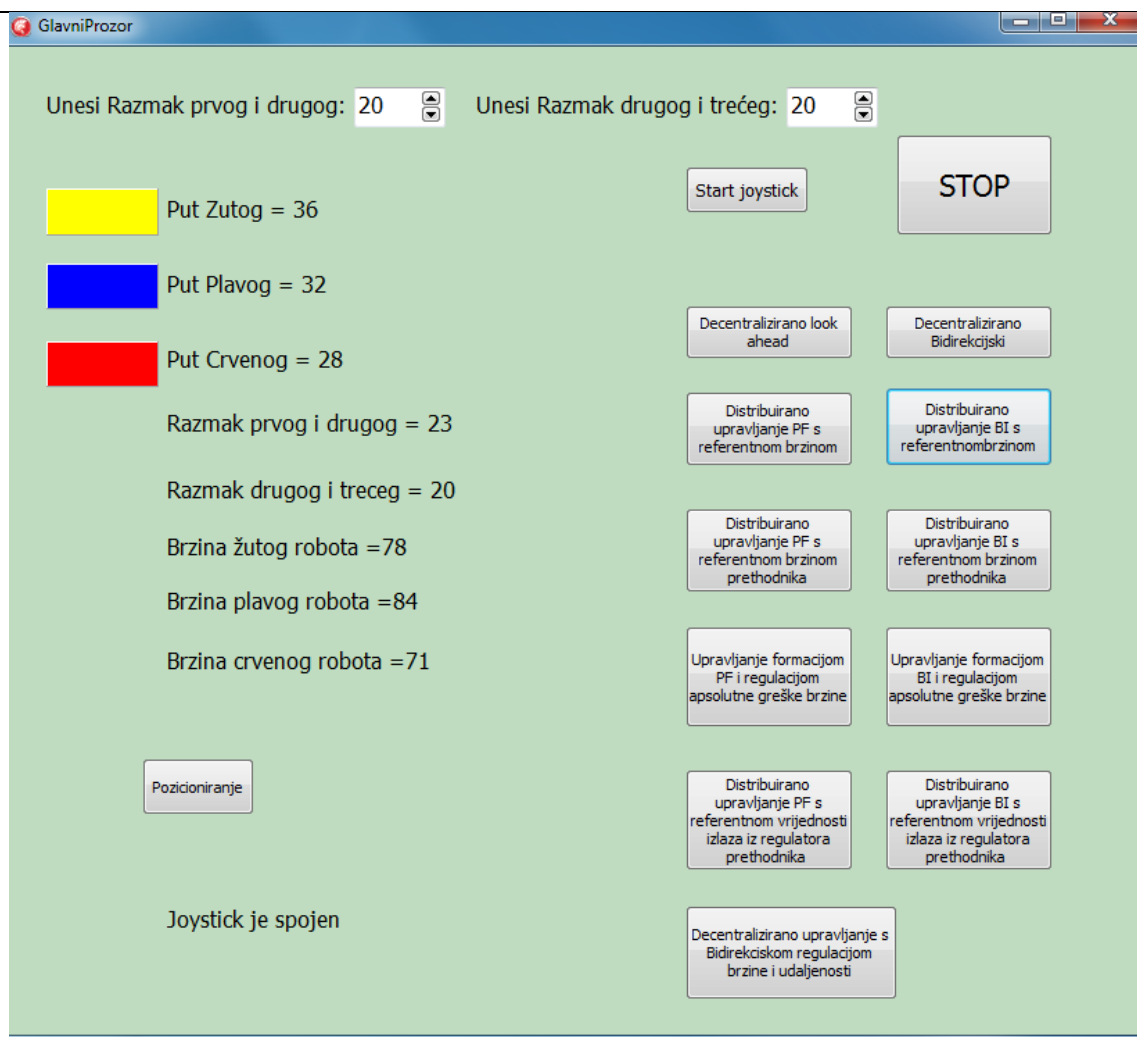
GlavniProzor

Unesi Razmak prvog i drugog: 20

Unesi Razmak drugog i trećeg: 20

Start joystick

STOP

Put Zutog = 36

Put Plavog = 32

Put Crvenog = 28

Razmak prvog i drugog = 23

Razmak drugog i treceg = 20

Brzina žutog robota =78

Brzina plavog robota =84

Brzina crvenog robota =71

Decentralizirano look ahead

Decentralizirano Bidirekcijski

Distribuirano upravljanje PF s referentnom brzinom

Distribuirano upravljanje BI s referentnombrzinom

Distribuirano upravljanje PF s referentnom brzinom prethodnika

Distribuirano upravljanje BI s referentnom brzinom prethodnika

Upravljanje formacijom PF i regulacijom apsolutne greške brzine

Upravljanje formacijom BI i regulacijom apsolutne greške brzine

Pozicioniranje

Distribuirano upravljanje PF s referentnom vrijednosti izlaza iz regulatora prethodnika

Distribuirano upravljanje BI s referentnom vrijednosti izlaza iz regulatora prethodnika

Joystick je spojen

Decentralizirano upravljanje s Bidirekciskom regulacijom brzine i udaljenosti